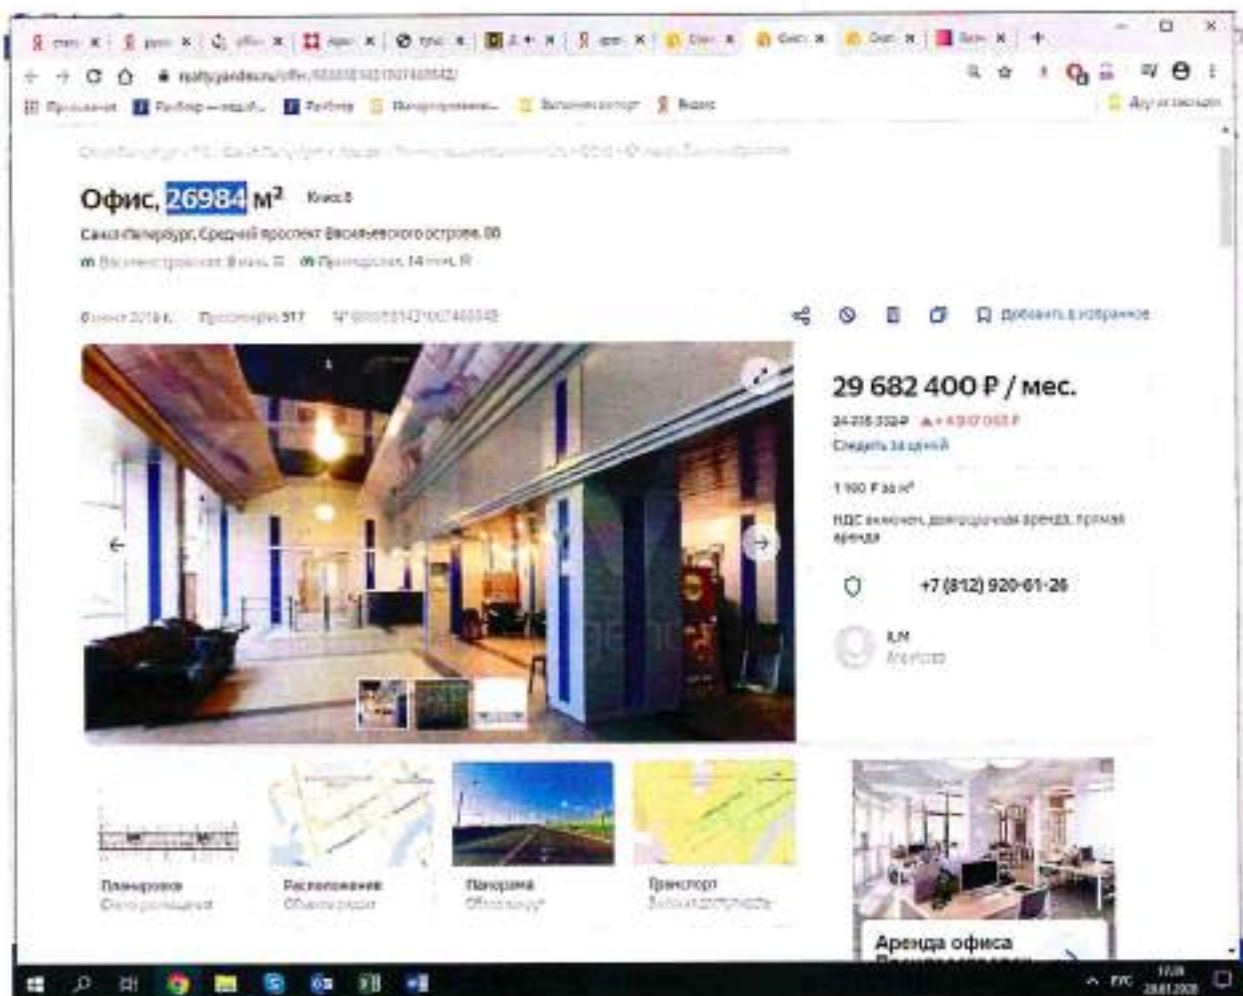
realty.yandex.ru/offer/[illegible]

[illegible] Разбор — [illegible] Разбор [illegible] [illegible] Яндекс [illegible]

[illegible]

Офис, 26984 м² Класс B

Санкт-Петербург, Средний проспект Васильевского острова, 88

Василеостровская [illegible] Приморская, 14 мин. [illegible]

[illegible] 2019 г. Просмотров 517 № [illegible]

Добавить в избранное

29 682 400 ₽ / мес.

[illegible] ₽ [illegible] ₽

Следить за ценой

1 100 ₽ за м²

НДС включен, долгосрочная аренда, прямая аренда

+7 (812) 920-61-26

ILM
Агентство

Планировка
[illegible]

Расположение
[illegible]

Панорама
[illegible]

Транспорт
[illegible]

Аренда офиса
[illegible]

РУС
17:28
28.01.2020